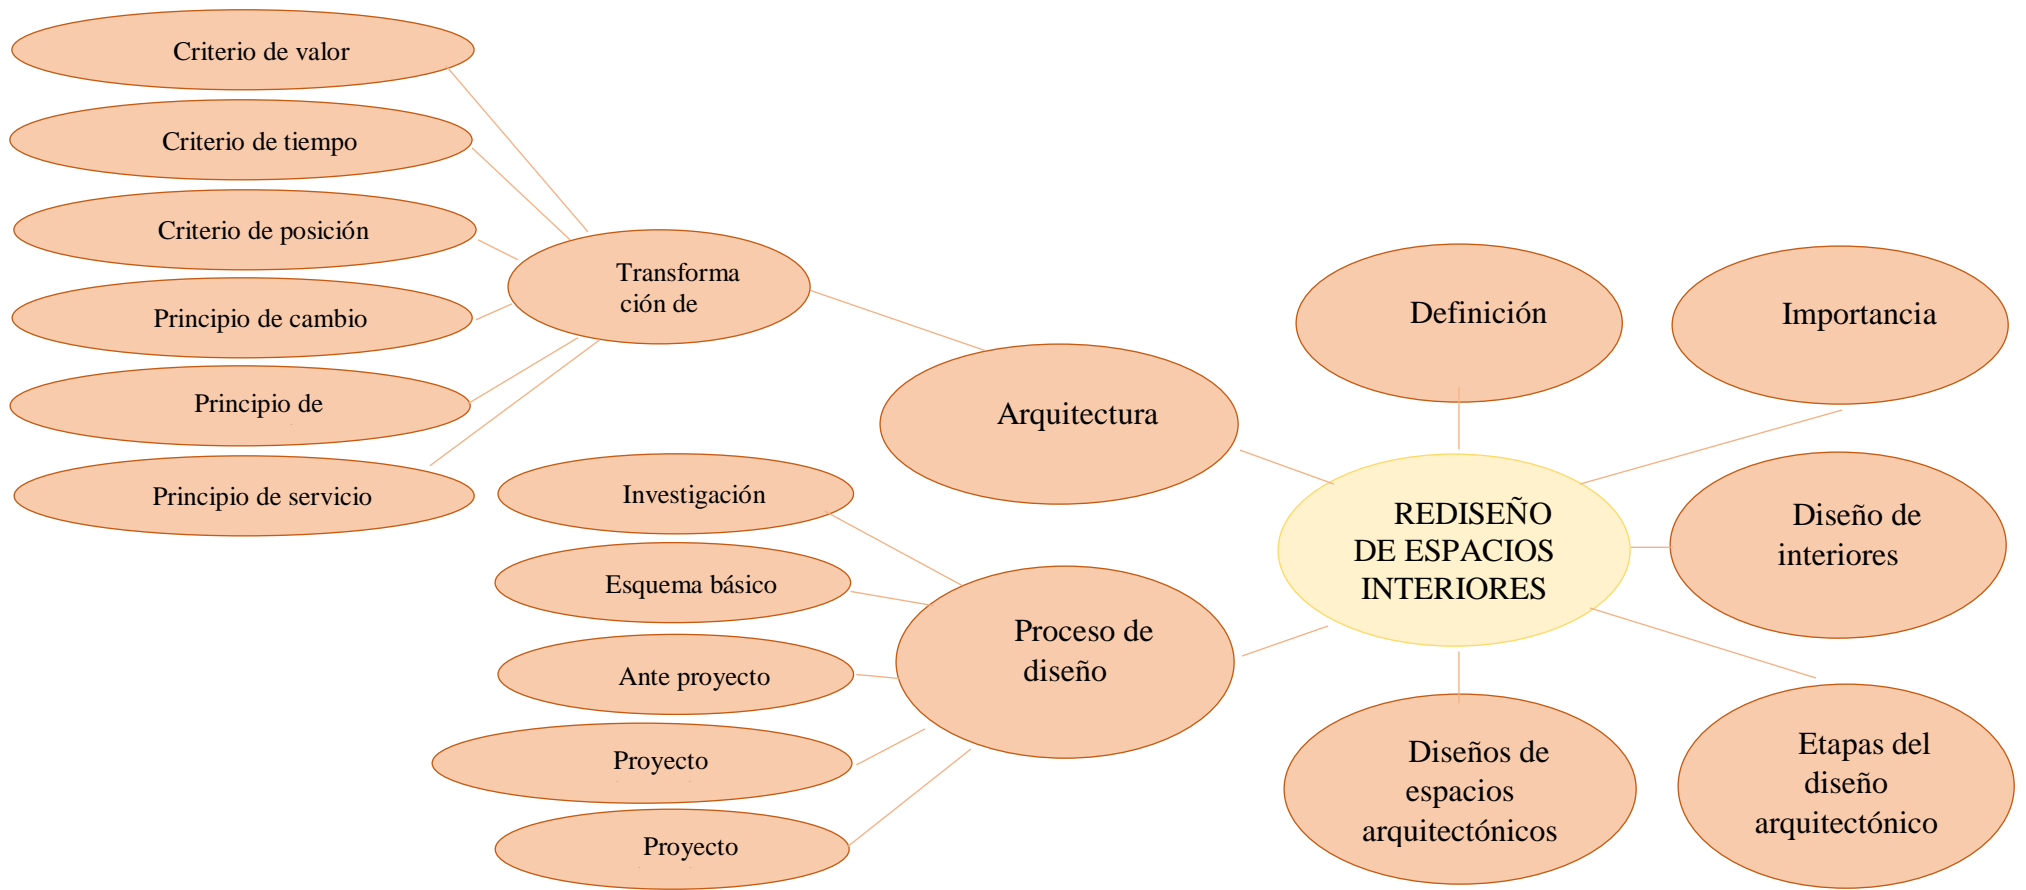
Criterio de valor

Criterio de tiempo

Criterio de posición

Principio de cambio

Principio de

Principio de servicio

Transformación de

Arquitectura

Definición

Importancia

REDISEÑO DE ESPACIOS INTERIORES

Diseño de interiores

Investigación

Esquema básico

Ante proyecto

Proyecto

Proyecto

Proceso de diseño

Diseños de espacios arquitectónicos

Etapas del diseño arquitectónico